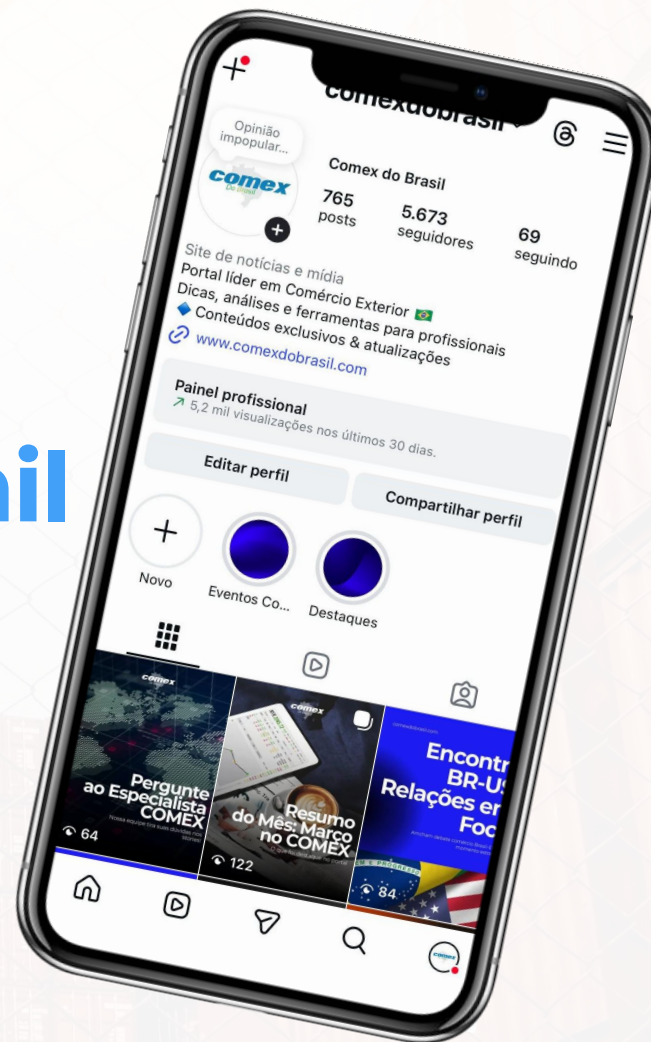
il

comexdobrasil

Opinião impopular...

comex

Comex do Brasil

765 posts

5.673 seguidores

69 seguindo

Site de notícias e mídia
Portal líder em Comércio Exterior 🇧🇷
Dicas, análises e ferramentas para profissionais
🔷 Conteúdos exclusivos & atualizações
www.comexdobrasil.com

Painel profissional
↗ 5,2 mil visualizações nos últimos 30 dias.

Editar perfil

Compartilhar perfil

Novo

Eventos Co...

Destaques

comex
Pergunte ao Especialista COMEX
64

comex
Resumo do Mês: Março no COMEX
122

Encontr
BR-U
Relações e
Foc
84